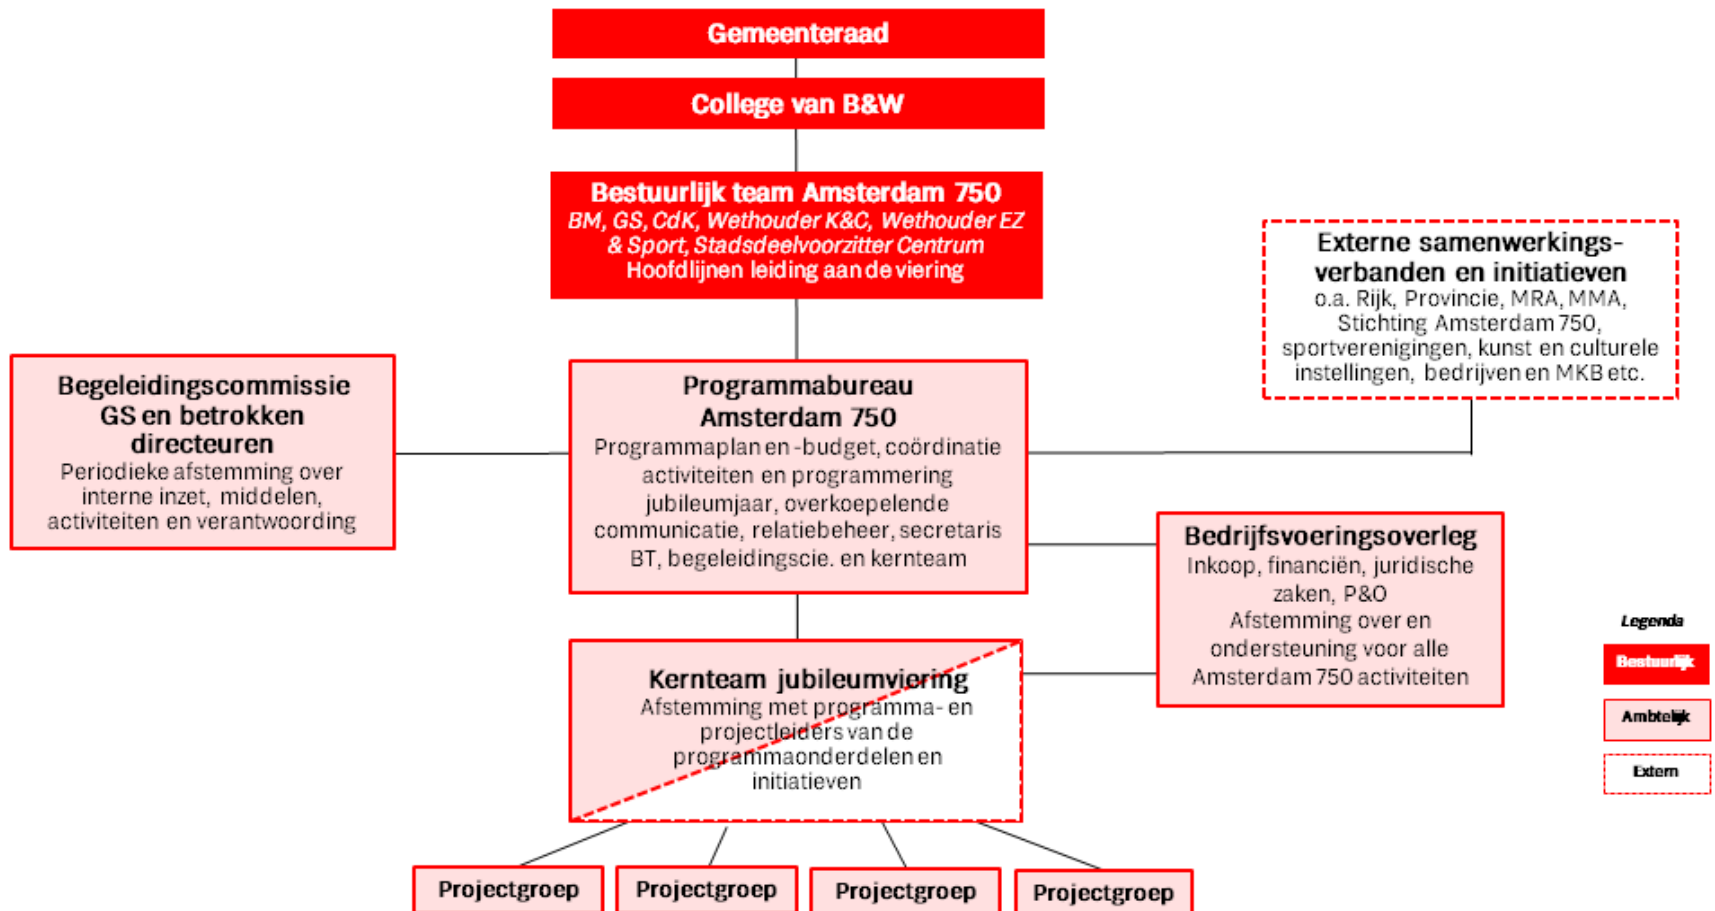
Gemeenteraad

College van B&W

Bestuurlijk team Amsterdam 750
BM, GS, CdK, Wethouder K&C, Wethouder EZ & Sport, Stadsdeelvoorzitter Centrum
Hoofdlijnen leiding aan de viering

Externe samenwerkingsverbanden en initiatieven
o.a. Rijk, Provincie, MRA, MMA, Stichting Amsterdam 750, sportverenigingen, kunst en culturele instellingen, bedrijven en MKB etc.

Begeleidingscommissie GS en betrokken directeuren
Periodieke afstemming over interne inzet, middelen, activiteiten en verantwoording

Programmabureau Amsterdam 750
Programmaplan en -budget, coördinatie activiteiten en programmering jubileumjaar, overkoepelende communicatie, relatiebeheer, secretaris BT, begeleidingscie. en kernteam

Bedrijfsvoeringsoverleg
Inkoop, financiën, juridische zaken, P&O
Afstemming over en ondersteuning voor alle Amsterdam 750 activiteiten

Kernteam jubileumviering
Afstemming met programma- en projectleiders van de programmaonderdelen en initiatieven

Legenda
Bestuurlijk
Ambtelijk
Extern

Projectgroep

Projectgroep

Projectgroep

Projectgroep